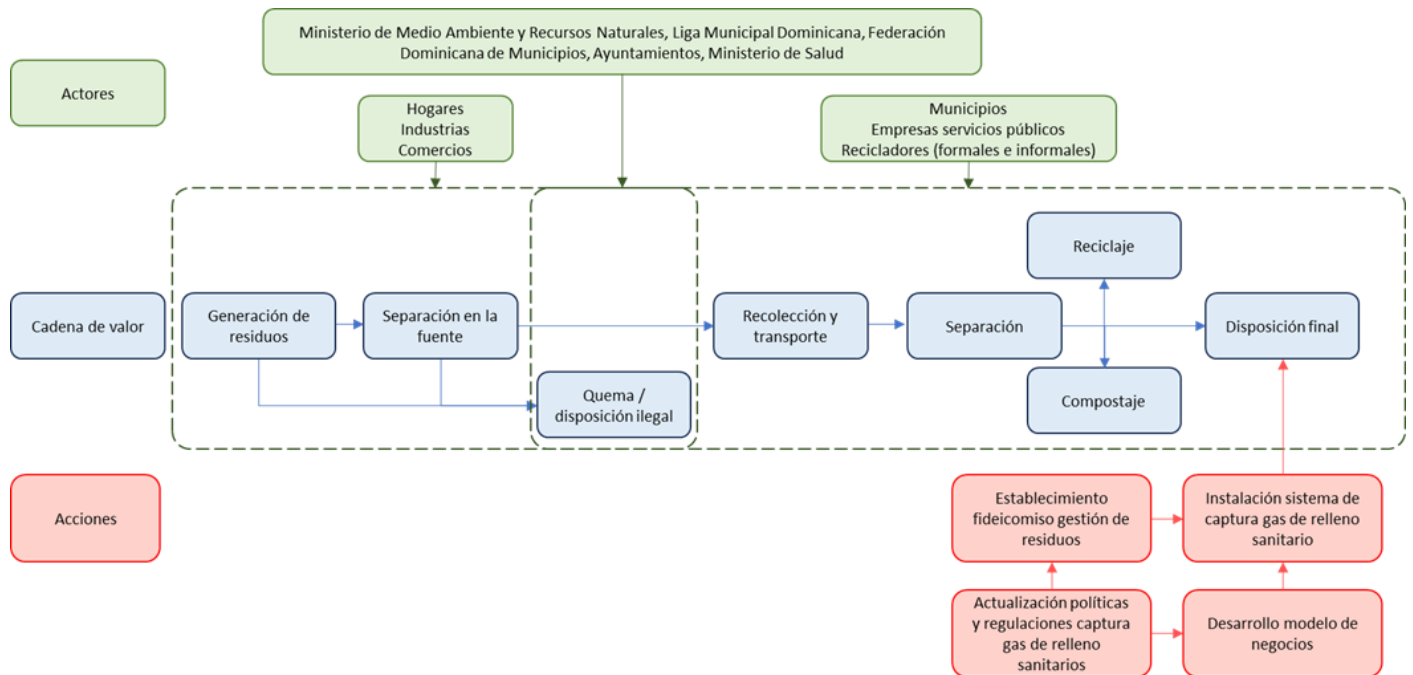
Ministerio de Medio Ambiente y Recursos Naturales, Liga Municipal Dominicana, Federación Dominicana de Municipios, Ayuntamientos, Ministerio de Salud

Actores

Hogares
Industrias
Comercios

Municipios
Empresas servicios públicos
Recicladores (formales e informales)

Cadena de valor

Generación de residuos

Separación en la fuente

Quema / disposición ilegal

Recolección y transporte

Separación

Reciclaje

Compostaje

Disposición final

Acciones

Establecimiento fideicomiso gestión de residuos

Instalación sistema de captura gas de relleno sanitario

Actualización políticas y regulaciones captura gas de relleno sanitarios

Desarrollo modelo de negocios